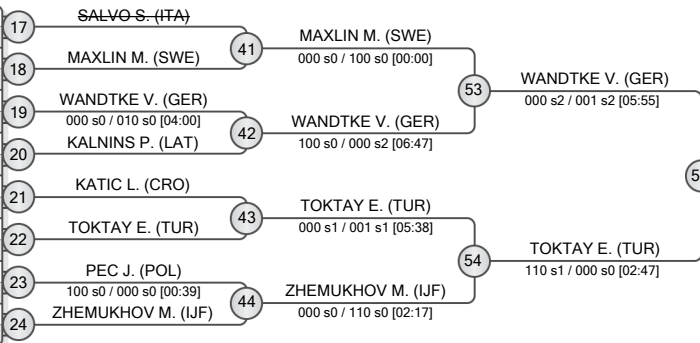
17 SALVO S. (ITA)
18 MAXLIN M. (SWE)
41 MAXLIN M. (SWE)
000 s0 / 100 s0 [00:00]
19 WANDTKE V. (GER)
000 s0 / 010 s0 [04:00]
20 KALNINS P. (LAT)
42 WANDTKE V. (GER)
100 s0 / 000 s2 [06:47]
53 WANDTKE V. (GER)
000 s2 / 001 s2 [05:55]
21 KATIC L. (CRO)
22 TOKTAY E. (TUR)
43 TOKTAY E. (TUR)
000 s1 / 001 s1 [05:38]
23 PEC J. (POL)
100 s0 / 000 s0 [00:39]
24 ZHEMUKHOV M. (IJF)
44 ZHEMUKHOV M. (IJF)
000 s0 / 110 s0 [02:17]
54 TOKTAY E. (TUR)
110 s1 / 000 s0 [02:47]
5